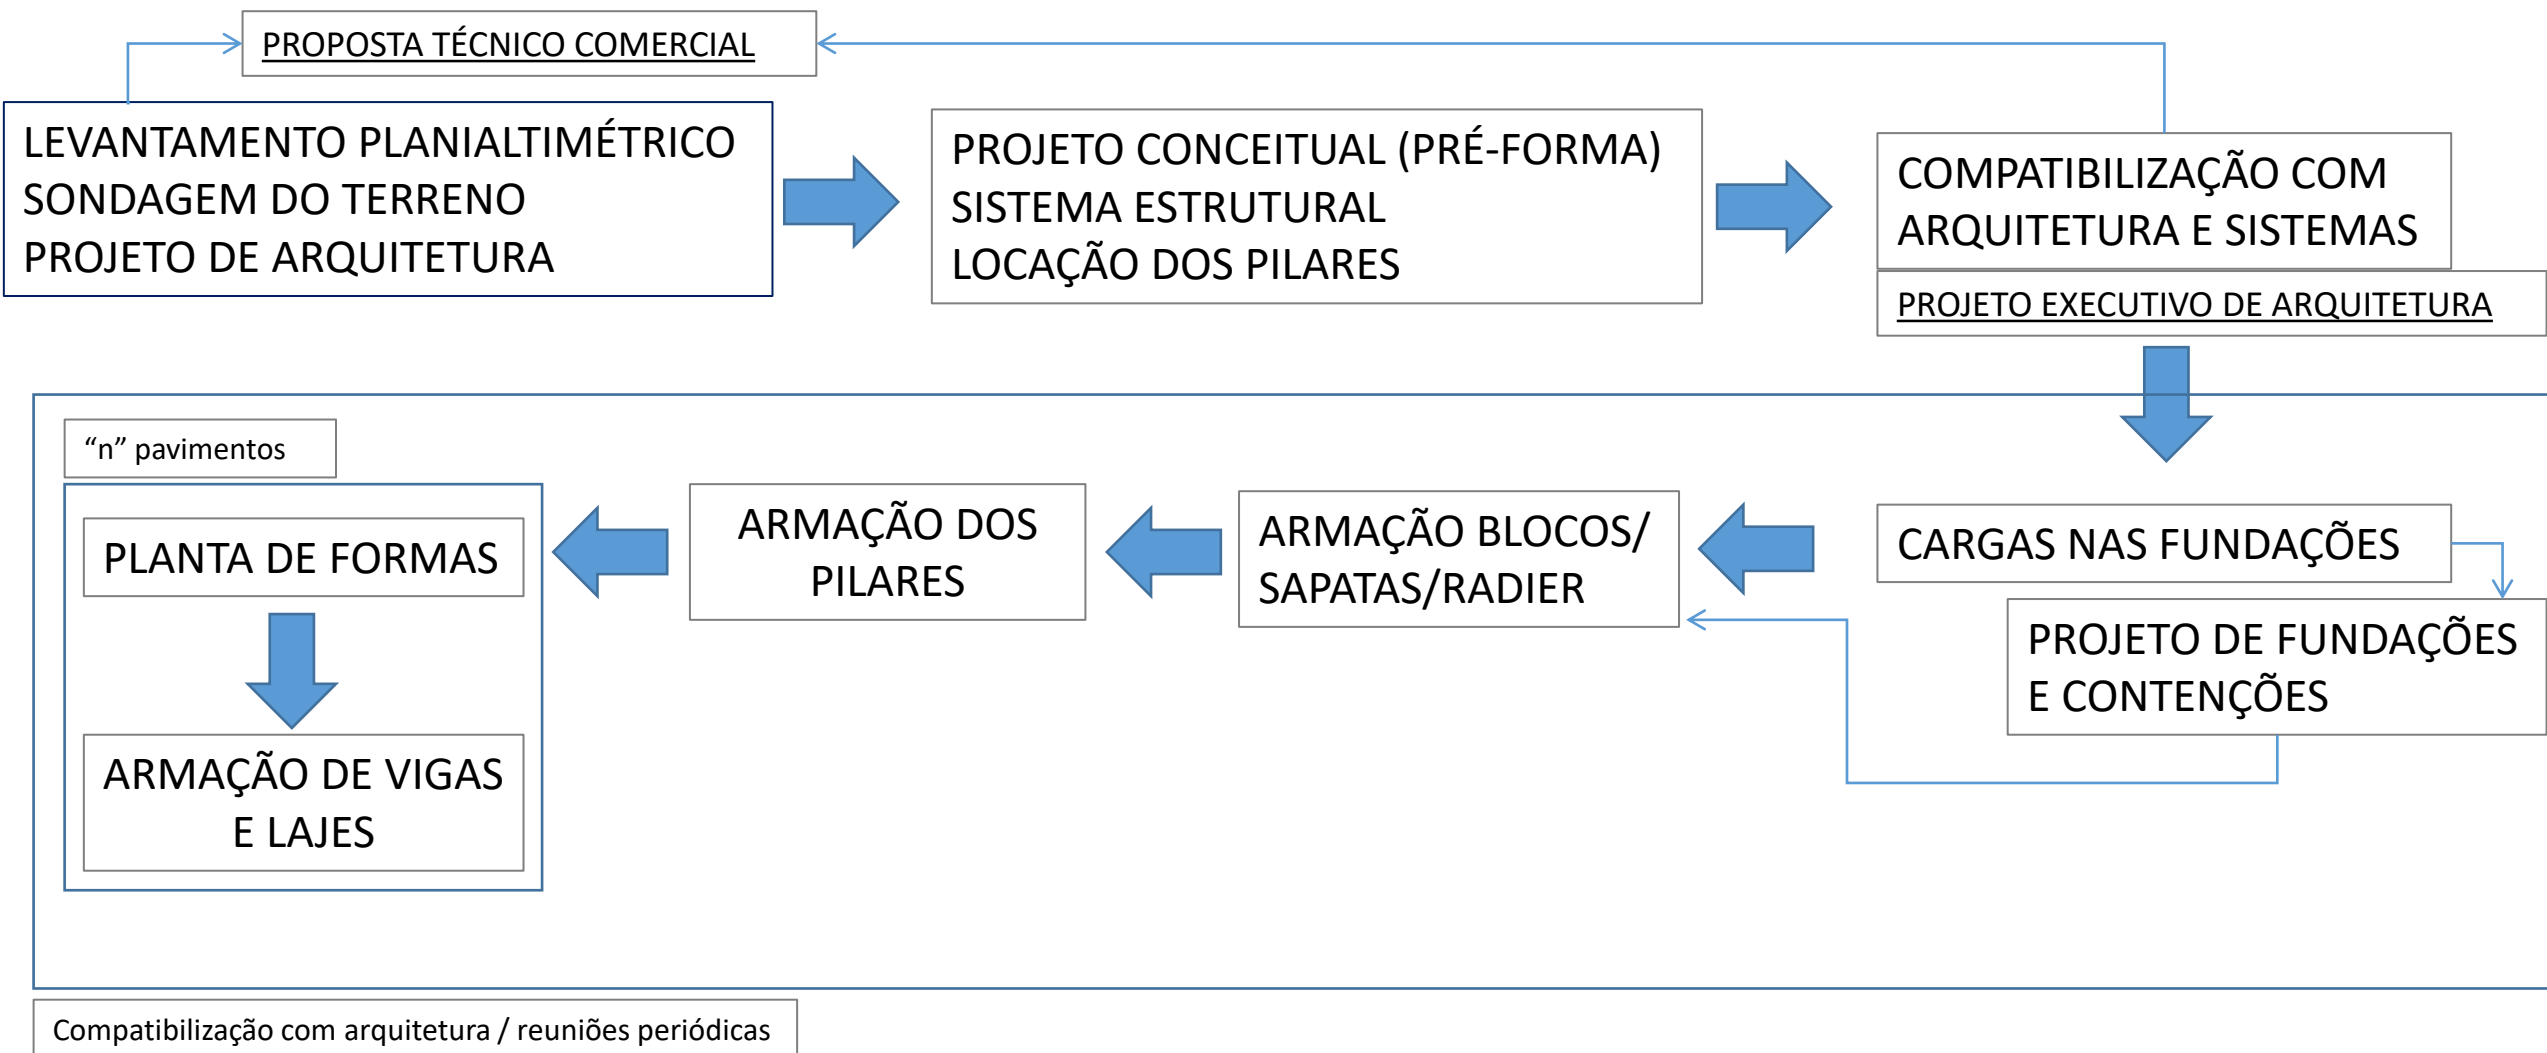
PROPOSTA TÉCNICO COMERCIAL

LEVANTAMENTO PLANIALTIMÉTRICO
SONDAGEM DO TERRENO
PROJETO DE ARQUITETURA

PROJETO CONCEITUAL (PRÉ-FORMA)
SISTEMA ESTRUTURAL
LOCAÇÃO DOS PILARES

COMPATIBILIZAÇÃO COM ARQUITETURA E SISTEMAS

PROJETO EXECUTIVO DE ARQUITETURA

"n" pavimentos

PLANTA DE FORMAS

ARMAÇÃO DE VIGAS E LAJES

ARMAÇÃO DOS PILARES

ARMAÇÃO BLOCOS/ SAPATAS/RADIER

CARGAS NAS FUNDAÇÕES

PROJETO DE FUNDAÇÕES E CONTENÇÕES

Compatibilização com arquitetura / reuniões periódicas